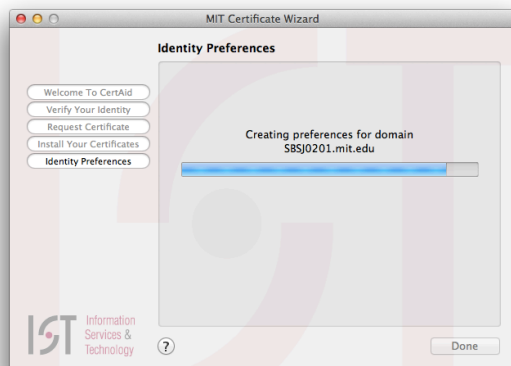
MIT Certificate Wizard

Identity Preferences

Welcome To CertAid
Verify Your Identity
Request Certificate
Install Your Certificates
Identity Preferences

Creating preferences for domain SBSJ0201.mit.edu

IST Information Services & Technology

?

Done